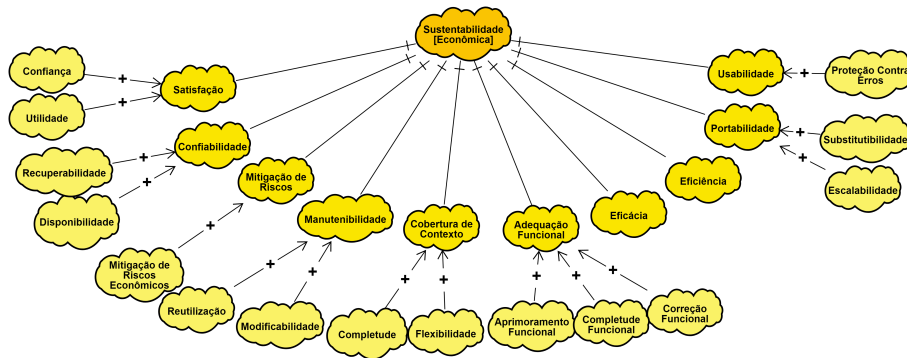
Sustentabilidade [Econômica]

Confiança
+
Satisfação
Utilidade
+

Confiabilidade
Recuperabilidade
+
Disponibilidade
+

Mitigação de Riscos
+
Mitigação de Riscos Econômicos

Manutenibilidade
+
Reutilização
+
Modificabilidade

Cobertura de Contexto
+
Completude
+
Flexibilidade

Adequação Funcional
+
Aprimoramento Funcional
+
Completude Funcional
+
Correção Funcional

Eficácia

Eficiência

Usabilidade
+
Proteção Contra Erros

Portabilidade
+
Substitutibilidade
+
Escalabilidade